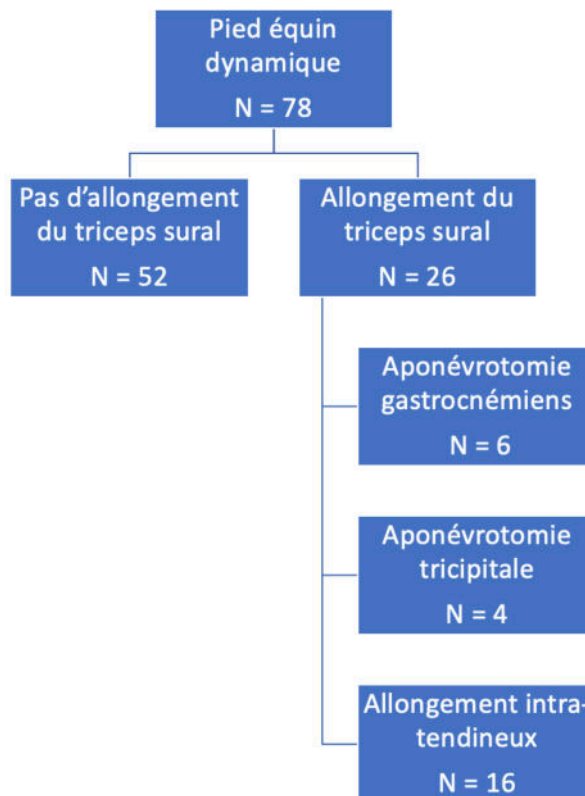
Pied équin dynamique
N = 78

Pas d'allongement du triceps sural
N = 52

Allongement du triceps sural
N = 26

Aponévrotomie gastrocnémiens
N = 6

Aponévrotomie tricipitale
N = 4

Allongement intra-tendineux
N = 16